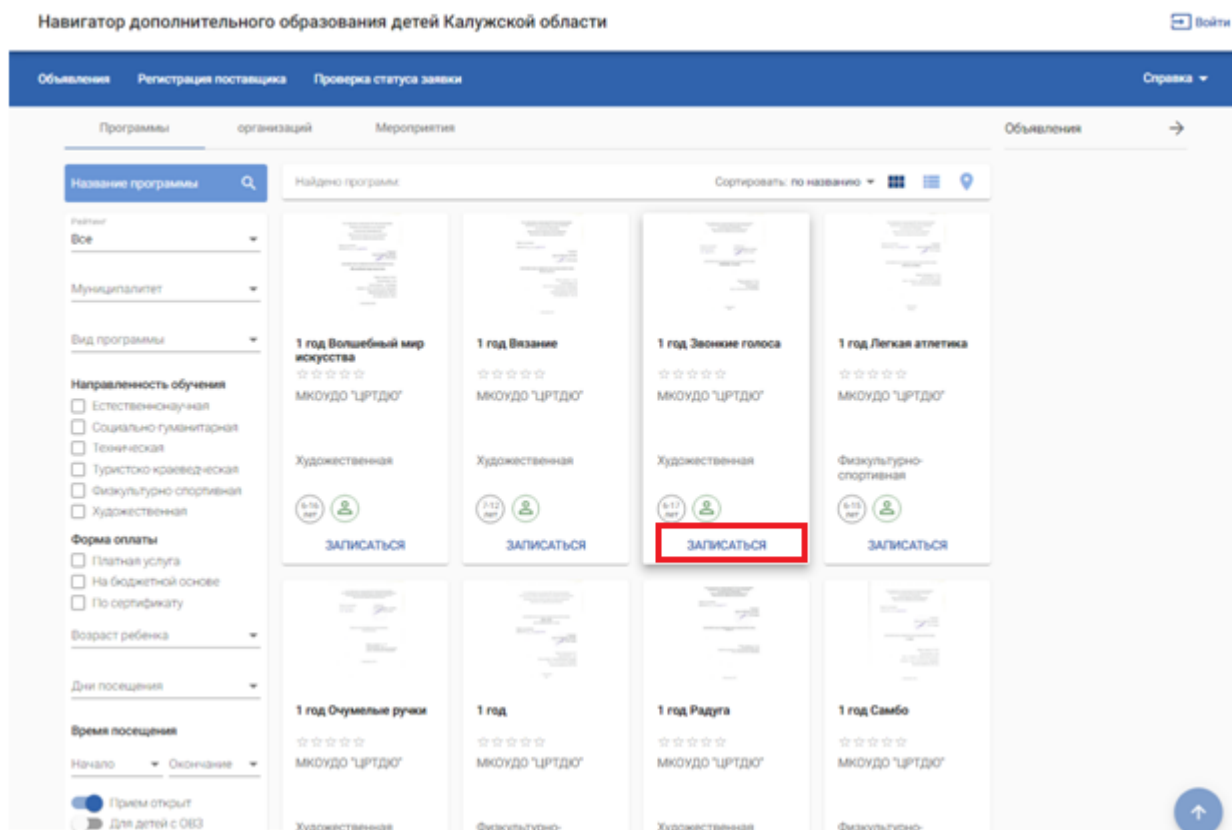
Навигатор дополнительного образования детей Калужской области

Войти

Объявления Регистрация поставщика Проверка статуса заявки

Справка

Программы организаций Мероприятия

Объявления

Название программы

Найдено программ:

Сортировать: по названию

Рейтинг
Все

Муниципалитет

Вид программы

Направленность обучения
Естественнонаучная
Социально-гуманитарная
Техническая
Туристско-краеведческая
Физкультурно-спортивная
Художественная

Форма оплаты
Платная услуга
На бюджетной основе
По сертификату

Возраст ребенка

Дни посещения

Время посещения

Начало
Окончание

Прием открыт
Для детей с ОВЗ

1 год Волшебный мир искусства
МКОУДО "ЦРТДЮ"
Художественная
6-16 лет
ЗАПИСАТЬСЯ

1 год Вязание
МКОУДО "ЦРТДЮ"
Художественная
7-12 лет
ЗАПИСАТЬСЯ

1 год Звонкие голоса
МКОУДО "ЦРТДЮ"
Художественная
6-17 лет
ЗАПИСАТЬСЯ

1 год Легкая атлетика
МКОУДО "ЦРТДЮ"
Физкультурно-спортивная
6-15 лет
ЗАПИСАТЬСЯ

1 год Очумелые ручки
МКОУДО "ЦРТДЮ"
Художественная

1 год
МКОУДО "ЦРТДЮ"
Физкультурно-

1 год Радуга
МКОУДО "ЦРТДЮ"
Художественная

1 год Самбо
МКОУДО "ЦРТДЮ"
Физкультурно-